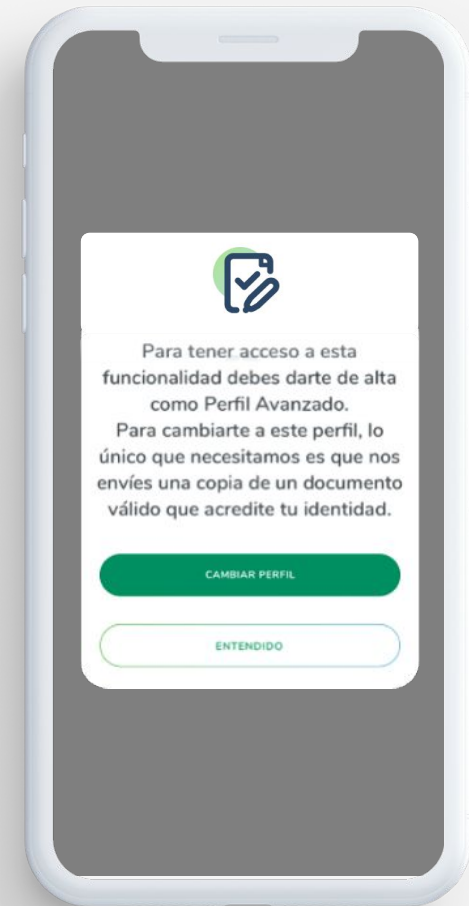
Para tener acceso a esta funcionalidad debes darte de alta como Perfil Avanzado.
Para cambiarte a este perfil, lo único que necesitamos es que nos envíes una copia de un documento válido que acredite tu identidad.

CAMBIAR PERFIL

ENTENDIDO